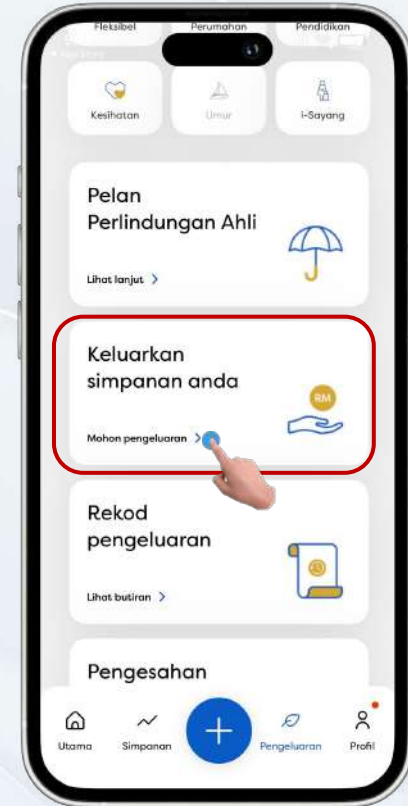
Fleksibel Perumahan Pendidikan

Kesihatan Umur i-Sayang

Pelan Perlindungan Ahli

Lihat lanjut >

Keluarkan simpanan anda

RM

Mohon pengeluaran >

Rekod pengeluaran

Lihat butiran >

Pengesahan

Utama Simpanan Pengeluaran Profil